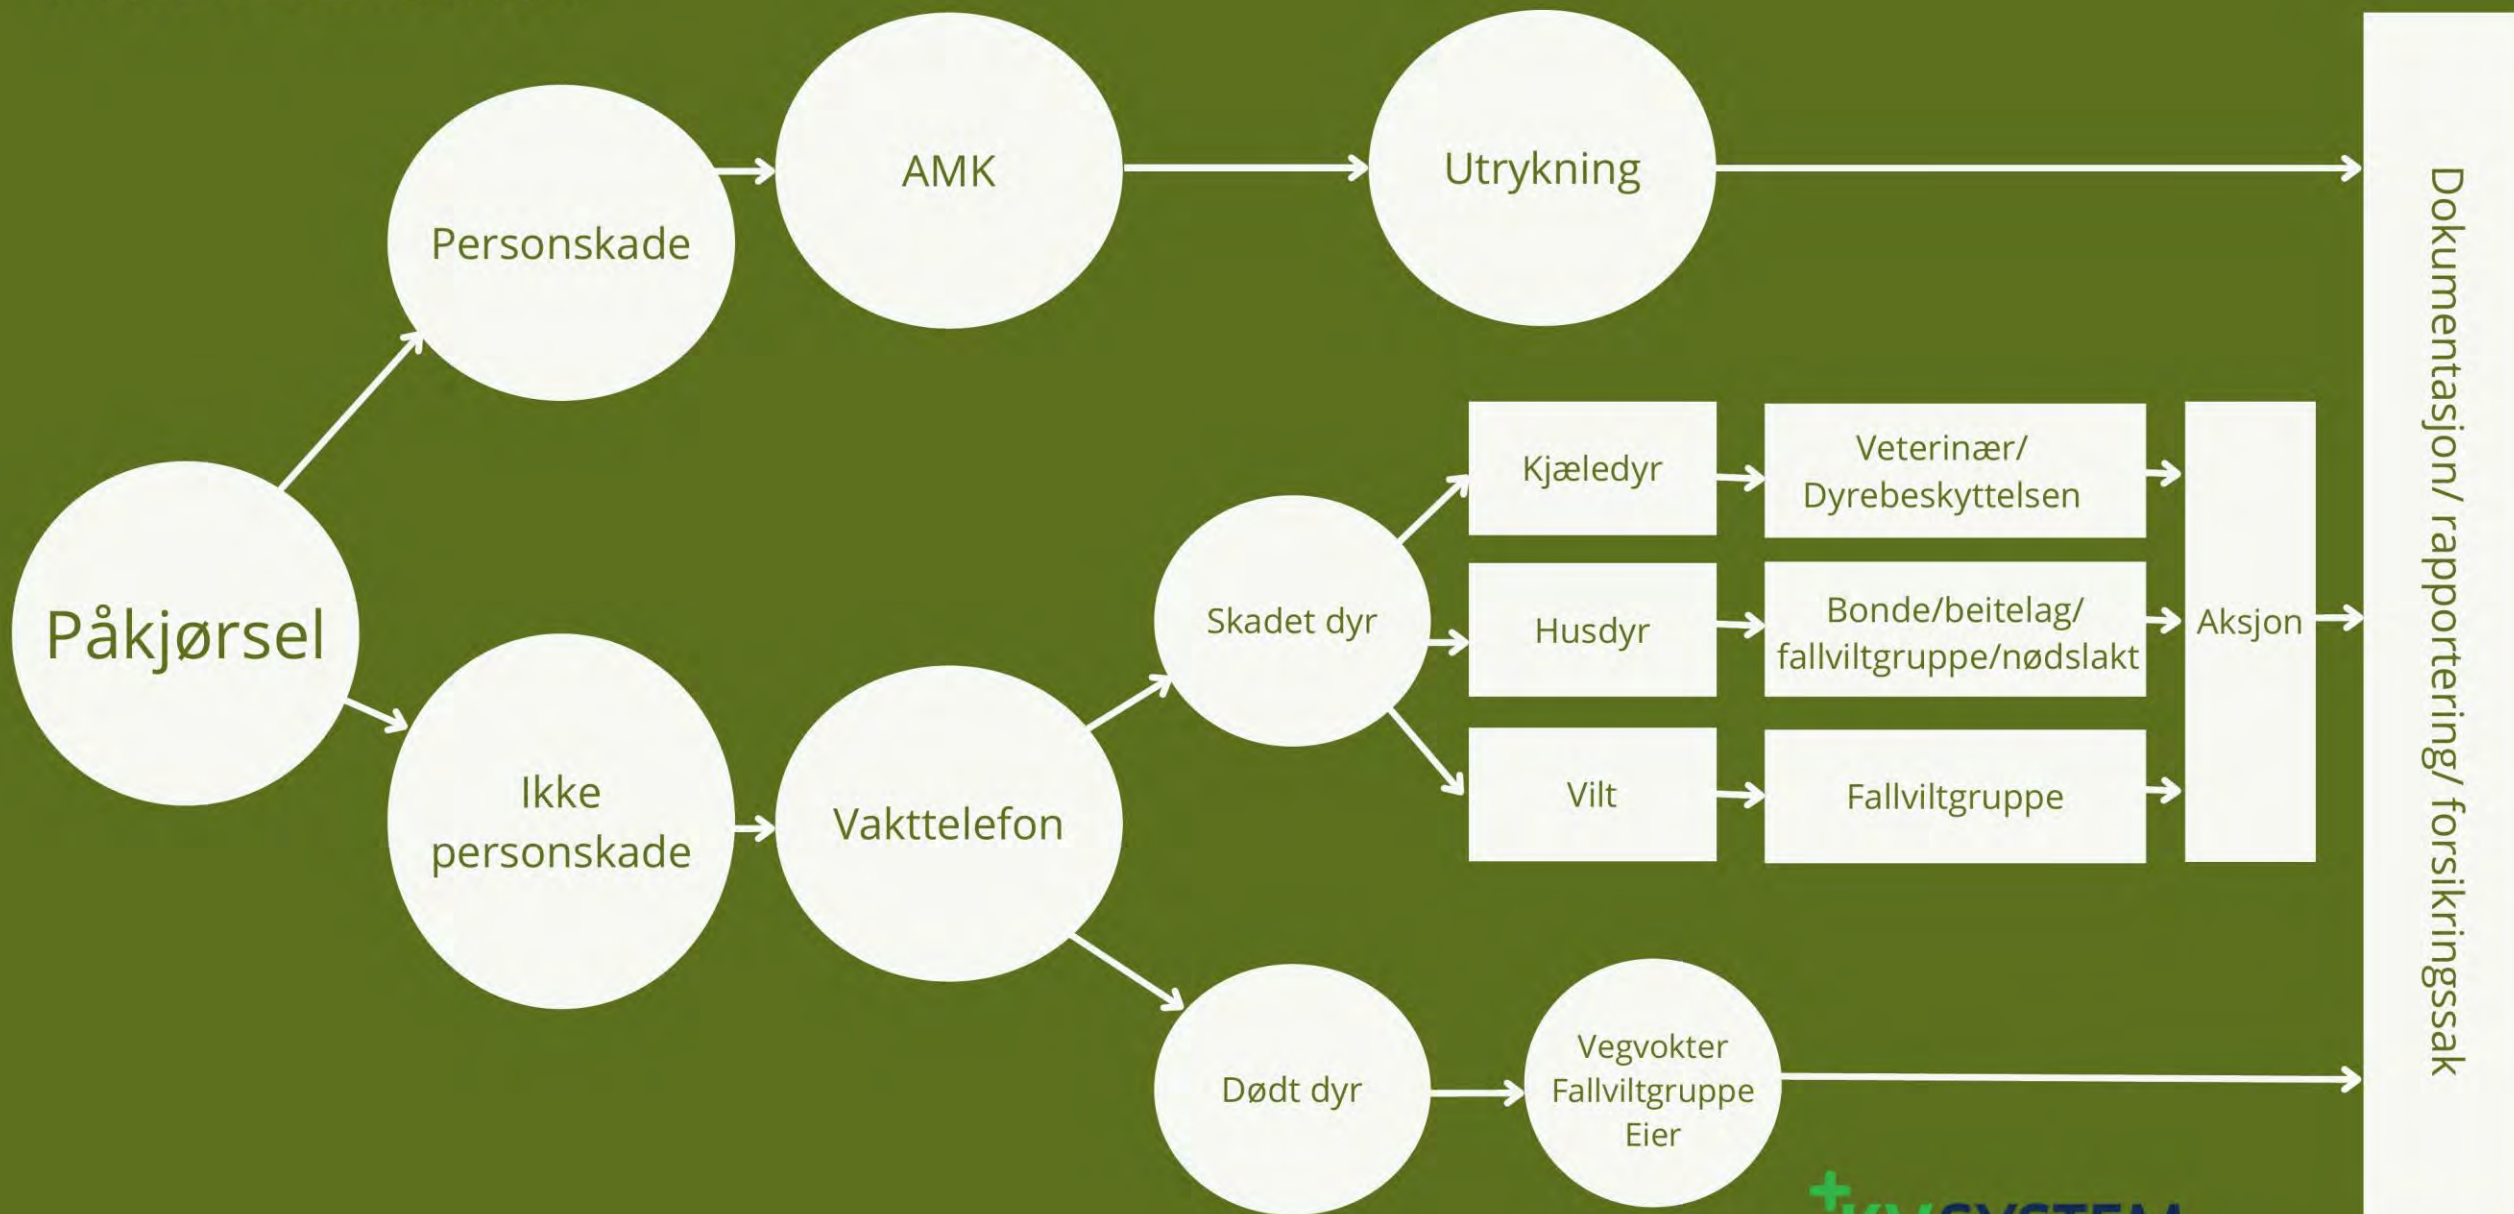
Påkjørsel

Personskade

AMK

Utrykning

Ikke personskade

Vakttelefon

Skadet dyr

Kjæledyr

Veterinær/ Dyrebeskyttelsen

Husdyr

Bonde/beitelag/ fallviltgruppe/nødslakt

Vilt

Fallviltgruppe

Aksjon

Dødt dyr

Vegvokter Fallviltgruppe Eier

Dokumentasjon/ rapportering/ forsikringssak

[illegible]SYSTEM